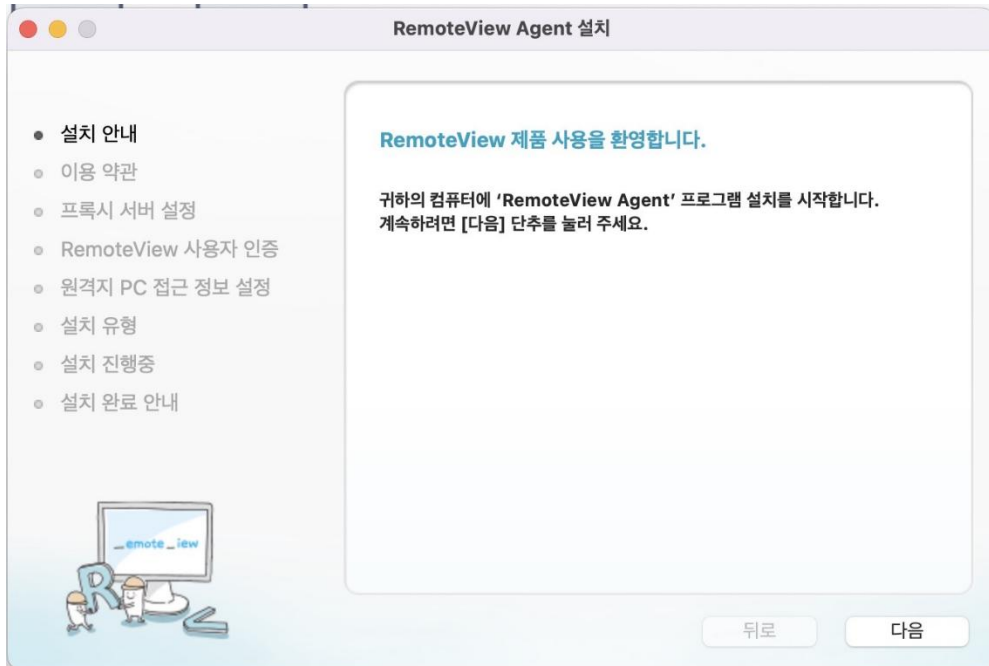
RemoteView Agent 설치

- 설치 안내
- 이용 약관
- 프록시 서버 설정
- RemoteView 사용자 인증
- 원격지 PC 접근 정보 설정
- 설치 유형
- 설치 진행중
- 설치 완료 안내

_emote_iew

R

V

RemoteView 제품 사용을 환영합니다.

귀하의 컴퓨터에 'RemoteView Agent' 프로그램 설치를 시작합니다.
계속하려면 [다음] 단추를 눌러 주세요.

뒤로

다음